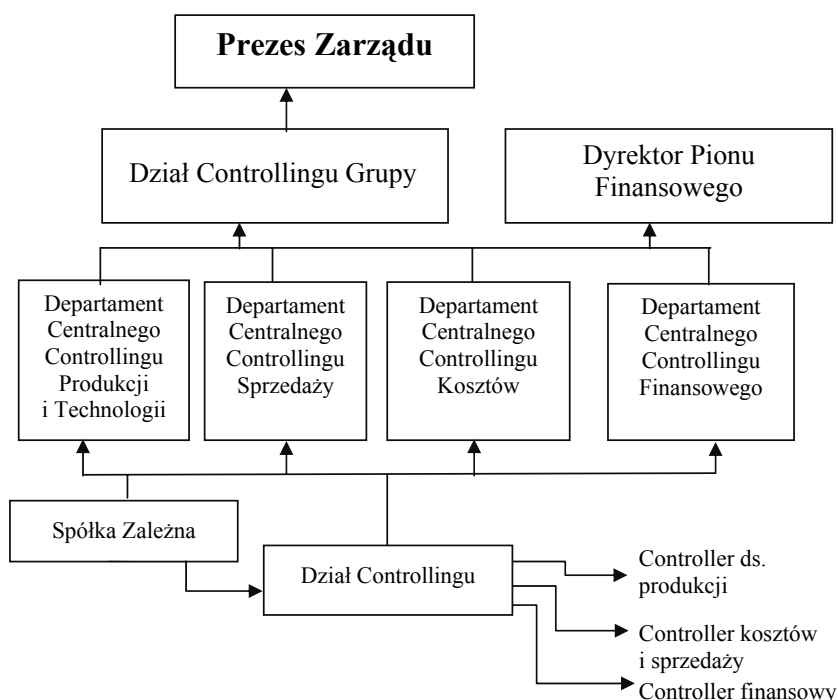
Prezes Zarządu

Dział Controllingu Grupy

Dyrektor Pionu Finansowego

Departament Centralnego Controllingu Produkcji i Technologii

Departament Centralnego Controllingu Sprzedaży

Departament Centralnego Controllingu Kosztów

Departament Centralnego Controllingu Finansowego

Spółka Zależna

Dział Controllingu

Controller ds. produkcji

Controller kosztów i sprzedaży

Controller finansowy